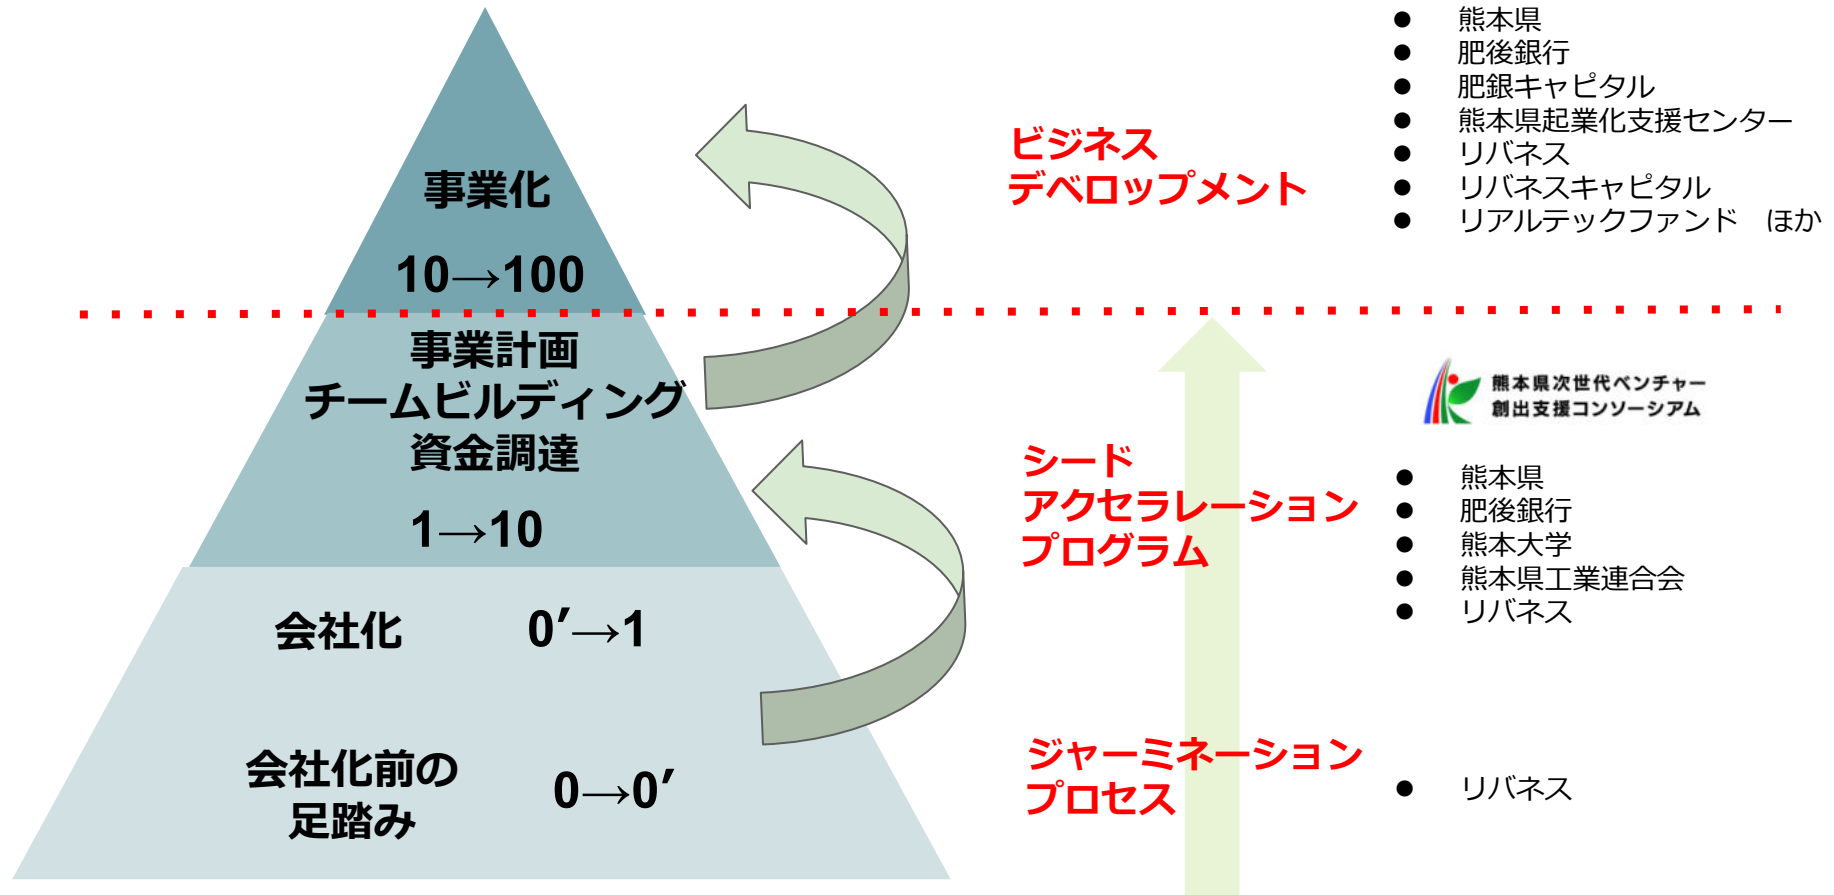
事業化

10→100

事業計画
チームビルディング
資金調達

1→10

会社化　0′→1

会社化前の
足踏み　0→0′

ビジネス
デベロップメント

- 熊本県
- 肥後銀行
- 肥銀キャピタル
- 熊本県起業化支援センター
- リバネス
- リバネスキャピタル
- リアルテックファンド　ほか

熊本県次世代ベンチャー
創出支援コンソーシアム

シード
アクセラレーション
プログラム

- 熊本県
- 肥後銀行
- 熊本大学
- 熊本県工業連合会
- リバネス

ジャーミネーション
プロセス

- リバネス